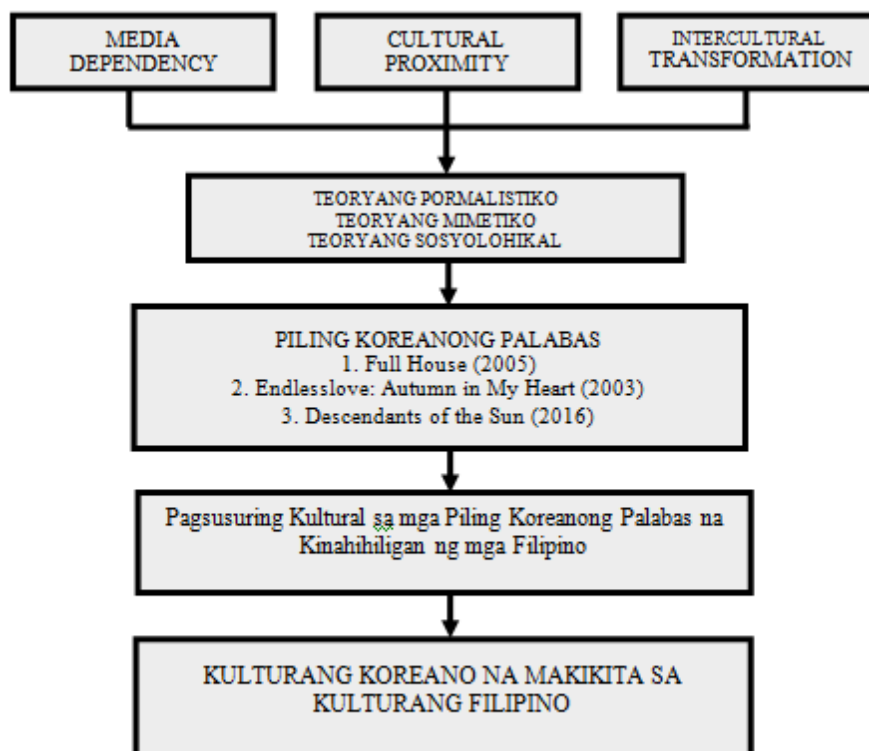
MEDIA DEPENDENCY

CULTURAL PROXIMITY

INTERCULTURAL TRANSFORMATION

TEORYANG PORMALISTIKO
TEORYANG MIMETIKO
TEORYANG SOSYOLOHIKAL

PILING KOREANONG PALABAS
1. Full House (2005)
2. Endlesslove: Autumn in My Heart (2003)
3. Descendants of the Sun (2016)

Pagsusuring Kultural sa mga Piling Koreanong Palabas na Kinahihiligan ng mga Filipino

KULTURANG KOREANO NA MAKIKITA SA KULTURANG FILIPINO